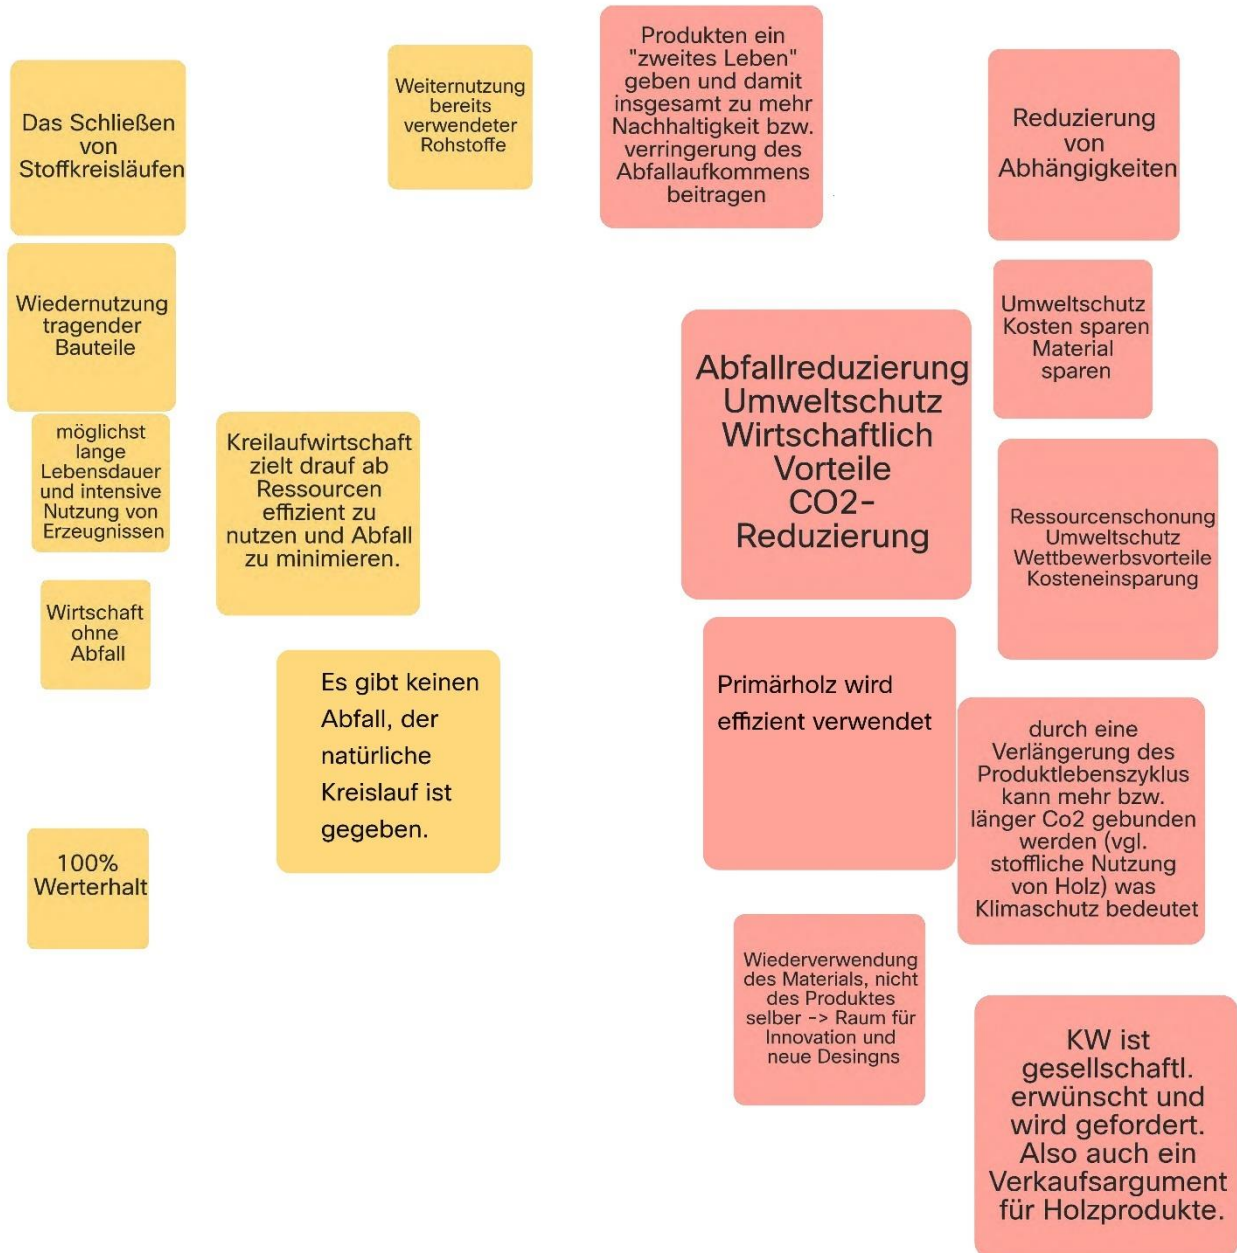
Das Schließen von Stoffkreisläufen

Weiternutzung bereits verwendeter Rohstoffe

Produkten ein "zweites Leben" geben und damit insgesamt zu mehr Nachhaltigkeit bzw. verringerung des Abfallaufkommens beitragen

Reduzierung von Abhängigkeiten

Wiedernutzung tragender Bauteile

Umweltschutz
Kosten sparen
Material sparen

Abfallreduzierung
Umweltschutz
Wirtschaftlich Vorteile
CO2-Reduzierung

möglichst lange Lebensdauer und intensive Nutzung von Erzeugnissen

Kreilaufwirtschaft zielt drauf ab Ressourcen effizient zu nutzen und Abfall zu minimieren.

Ressourcenschonung
Umweltschutz
Wettbewerbsvorteile
Kosteneinsparung

Wirtschaft ohne Abfall

Es gibt keinen Abfall, der natürliche Kreislauf ist gegeben.

Primärholz wird effizient verwendet

durch eine Verlängerung des Produktlebenszyklus kann mehr bzw. länger Co2 gebunden werden (vgl. stoffliche Nutzung von Holz) was Klimaschutz bedeutet

100% Werterhalt

Wiederverwendung des Materials, nicht des Produktes selber -> Raum für Innovation und neue Desingns

KW ist gesellschaftl. erwünscht und wird gefordert. Also auch ein Verkaufsargument für Holzprodukte.